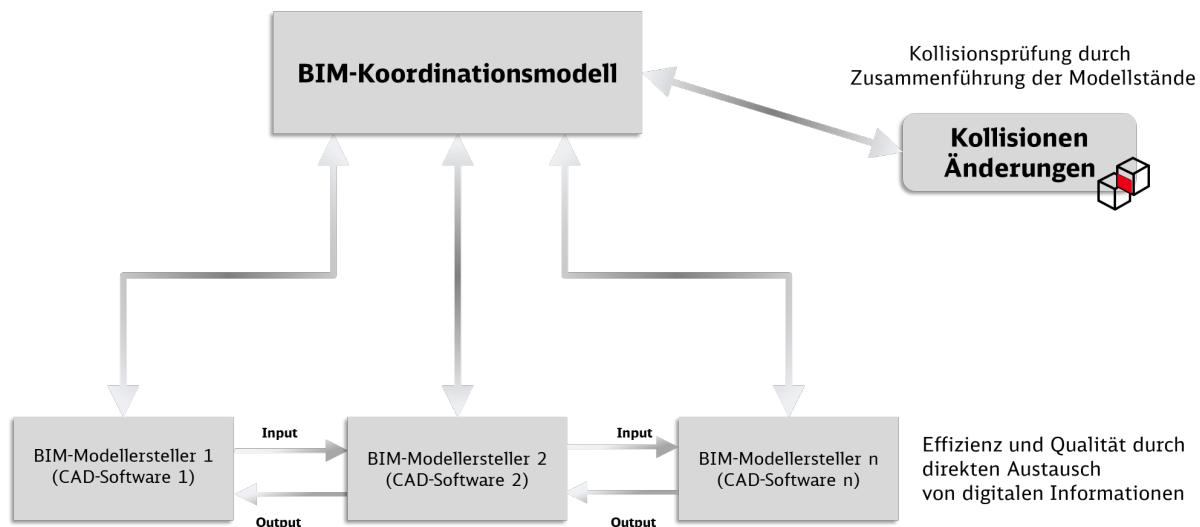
BIM-Koordinationsmodell

Kollisionsprüfung durch Zusammenführung der Modellstände

Kollisionen Änderungen

BIM-Modellersteller 1 (CAD-Software 1)

Input

Output

BIM-Modellersteller 2 (CAD-Software 2)

Input

Output

BIM-Modellersteller n (CAD-Software n)

Effizienz und Qualität durch direkten Austausch von digitalen Informationen